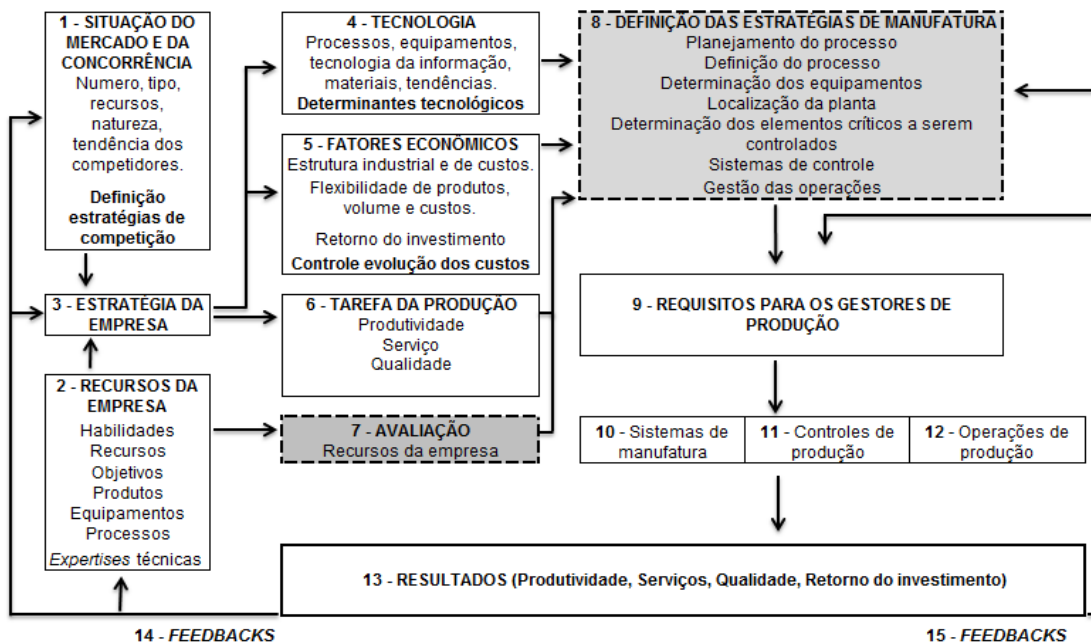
1 - SITUAÇÃO DO MERCADO E DA CONCORRÊNCIA
Numero, tipo, recursos, natureza, tendência dos competidores.
Definição estratégias de competição

4 - TECNOLOGIA
Processos, equipamentos, tecnologia da informação, materiais, tendências.
Determinantes tecnológicos

8 - DEFINIÇÃO DAS ESTRATÉGIAS DE MANUFATURA
Planejamento do processo
Definição do processo
Determinação dos equipamentos
Localização da planta
Determinação dos elementos críticos a serem controlados
Sistemas de controle
Gestão das operações

5 - FATORES ECONÔMICOS
Estrutura industrial e de custos.
Flexibilidade de produtos, volume e custos.
Retorno do investimento
Controle evolução dos custos

3 - ESTRATÉGIA DA EMPRESA

6 - TAREFA DA PRODUÇÃO
Produtividade
Serviço
Qualidade

9 - REQUISITOS PARA OS GESTORES DE PRODUÇÃO

2 - RECURSOS DA EMPRESA
Habilidades
Recursos
Objetivos
Produtos
Equipamentos
Processos
Expertises técnicas

7 - AVALIAÇÃO
Recursos da empresa

| 10 - Sistemas de manufatura | 11 - Controles de produção | 12 - Operações de produção |
|---|---|---|

13 - RESULTADOS (Produtividade, Serviços, Qualidade, Retorno do investimento)

14 - FEEDBACKS

15 - FEEDBACKS